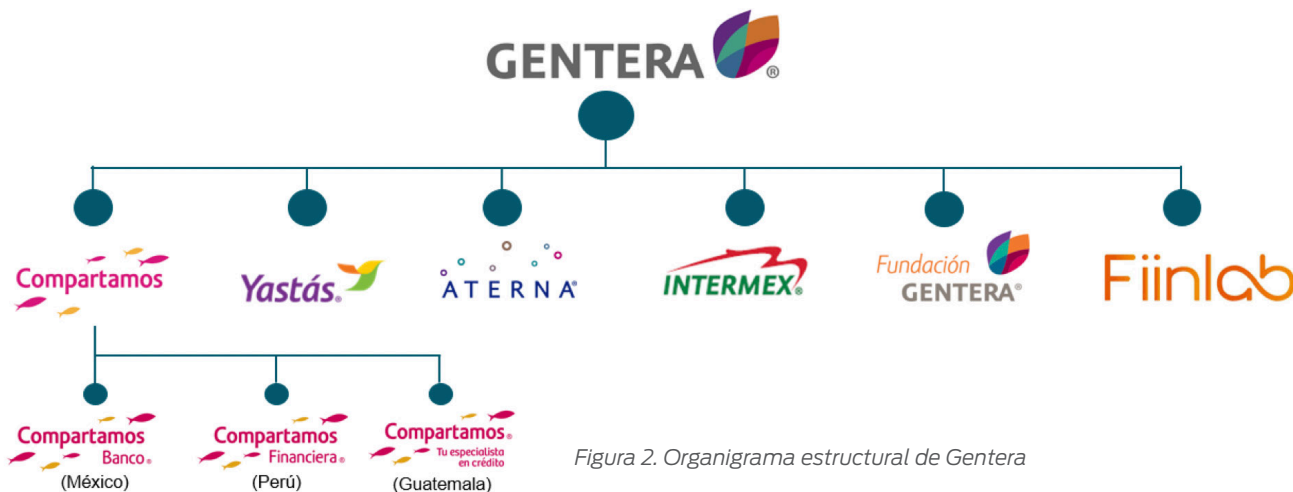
GENTERA®

Compartamos

Yastás®

ATERNA®

INTERMEX®

Fundación GENTERA®

Fiinlab

Compartamos Banco®
(México)

Compartamos Financiera®
(Perú)

Compartamos® Tu especialista en crédito
(Guatemala)

Figura 2. Organigrama estructural de Gentera